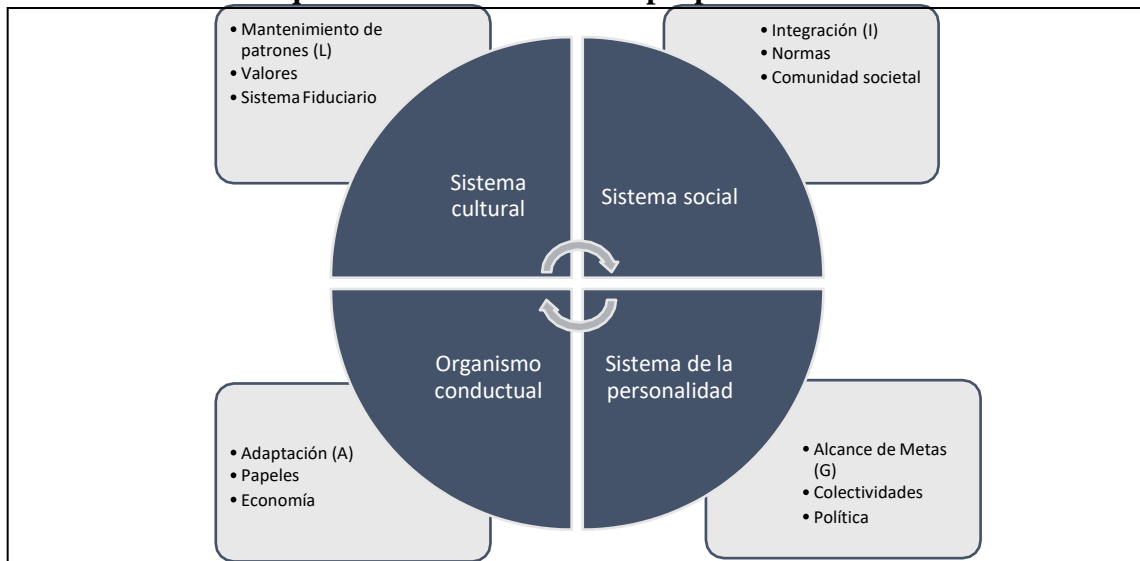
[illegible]

- Mantenimiento de patrones (L)
- Valores
- Sistema Fiduciario

- Integración (I)
- Normas
- Comunidad societal

Sistema cultural

Sistema social

Organismo conductual

Sistema de la personalidad

- Adaptación (A)
- Papeles
- Economía

- Alcance de Metas (G)
- Colectividades
- Política